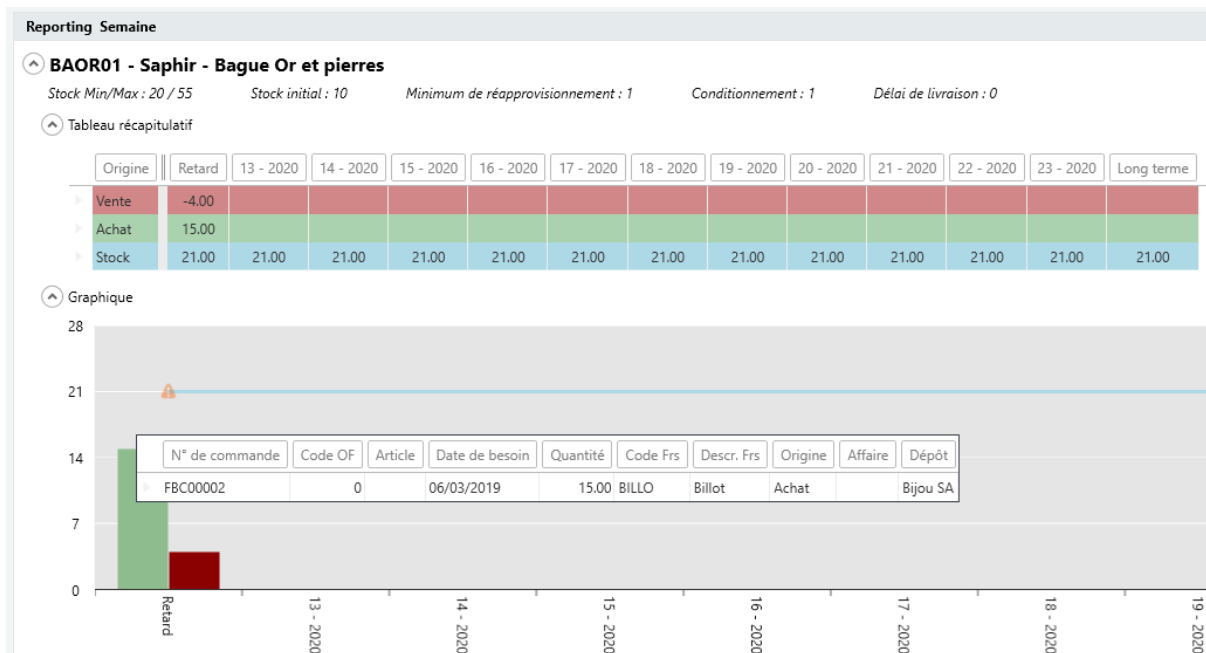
Reporting Semaine

BAOR01 - Saphir - Bague Or et pierres

Stock Min/Max : 20 / 55 Stock initial : 10 Minimum de réapprovisionnement : 1 Conditionnement : 1 Délai de livraison : 0

Tableau récapitulatif

| Origine | Retard | 13 - 2020 | 14 - 2020 | 15 - 2020 | 16 - 2020 | 17 - 2020 | 18 - 2020 | 19 - 2020 | 20 - 2020 | 21 - 2020 | 22 - 2020 | 23 - 2020 | Long terme |
|---|---|---|---|---|---|---|---|---|---|---|---|---|---|
| Vente | -4.00 | | | | | | | | | | | | |
| Achat | 15.00 | | | | | | | | | | | | |
| Stock | 21.00 | 21.00 | 21.00 | 21.00 | 21.00 | 21.00 | 21.00 | 21.00 | 21.00 | 21.00 | 21.00 | 21.00 | 21.00 |

Graphique

28
21
14
7
0

| N° de commande | Code OF | Article | Date de besoin | Quantité | Code Frs | Descr. Frs | Origine | Affaire | Dépôt |
|---|---|---|---|---|---|---|---|---|---|
| FBC00002 | 0 | | 06/03/2019 | 15.00 | BILLO | Billot | Achat | | Bijou SA |

Retard
13 - 2020
14 - 2020
15 - 2020
16 - 2020
17 - 2020
18 - 2020
19 - 2020